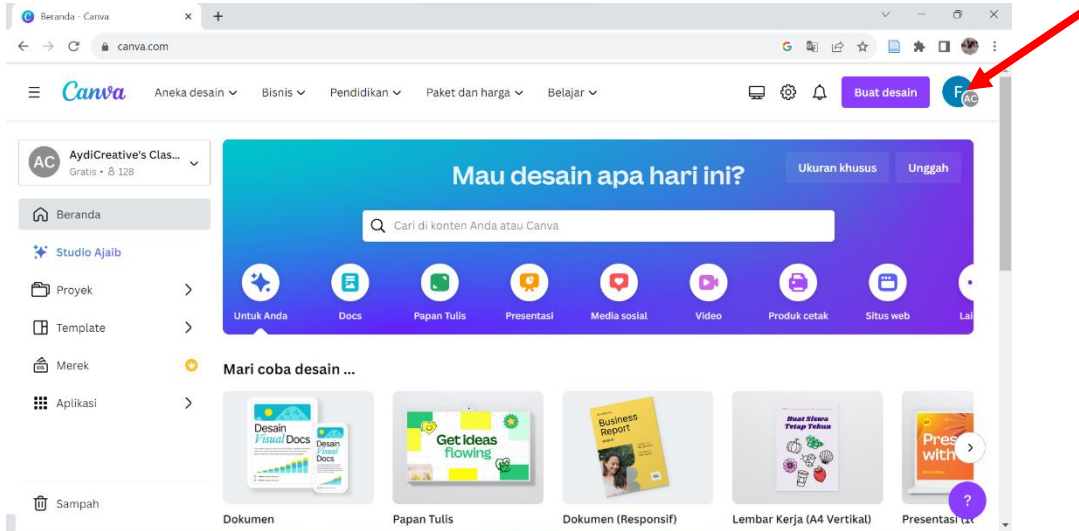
Beranda - Canva
canva.com

Canva
Aneka desain
Bisnis
Pendidikan
Paket dan harga
Belajar
Buat desain
F
AC

AC
AydiCreative's Clas...
Gratis • 128

Beranda
Studio Ajaib
Proyek
Template
Merek
Aplikasi
Sampah

Mau desain apa hari ini?
Ukuran khusus
Unggah
Cari di konten Anda atau Canva

Untuk Anda
Docs
Papan Tulis
Presentasi
Media sosial
Video
Produk cetak
Situs web
La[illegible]

Mari coba desain ...

Desain Visual Docs
Desain Visual Docs
Get ideas flowing
Business Report
Buat Siswa Tetap Tekun
Pres with

Dokumen
Papan Tulis
Dokumen (Responsif)
Lembar Kerja (A4 Vertikal)
Presentasi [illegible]

?